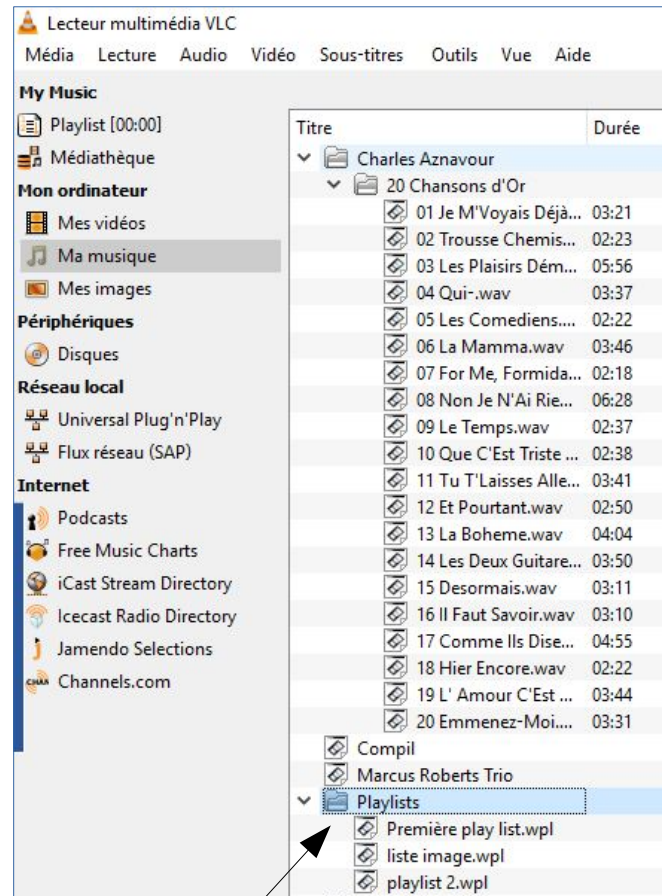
Lecteur multimédia VLC

Média Lecture Audio Vidéo Sous-titres Outils Vue Aide

My Music
Playlist [00:00]
Médiathèque
Mon ordinateur
Mes vidéos
Ma musique
Mes images
Périphériques
Disques
Réseau local
Universal Plug'n'Play
Flux réseau (SAP)
Internet
Podcasts
Free Music Charts
iCast Stream Directory
Icecast Radio Directory
Jamendo Selections
Channels.com

| Titre | Durée |
|---|---|
| Charles Aznavour | |
| 20 Chansons d'Or | |
| 01 Je M'Voyais Déjà... | 03:21 |
| 02 Trousse Chemis... | 02:23 |
| 03 Les Plaisirs Dém... | 05:56 |
| 04 Qui-.wav | 03:37 |
| 05 Les Comediens.... | 02:22 |
| 06 La Mamma.wav | 03:46 |
| 07 For Me, Formida... | 02:18 |
| 08 Non Je N'Ai Rie... | 06:28 |
| 09 Le Temps.wav | 02:37 |
| 10 Que C'Est Triste ... | 02:38 |
| 11 Tu T'Laisses Alle... | 03:41 |
| 12 Et Pourtant.wav | 02:50 |
| 13 La Boheme.wav | 04:04 |
| 14 Les Deux Guitare... | 03:50 |
| 15 Desormais.wav | 03:11 |
| 16 Il Faut Savoir.wav | 03:10 |
| 17 Comme Ils Dise... | 04:55 |
| 18 Hier Encore.wav | 02:22 |
| 19 L' Amour C'Est ... | 03:44 |
| 20 Emmenez-Moi.... | 03:31 |
| Compil | |
| Marcus Roberts Trio | |
| Playlists | |
| Première play list.wpl | |
| liste image.wpl | |
| playlist 2.wpl | |